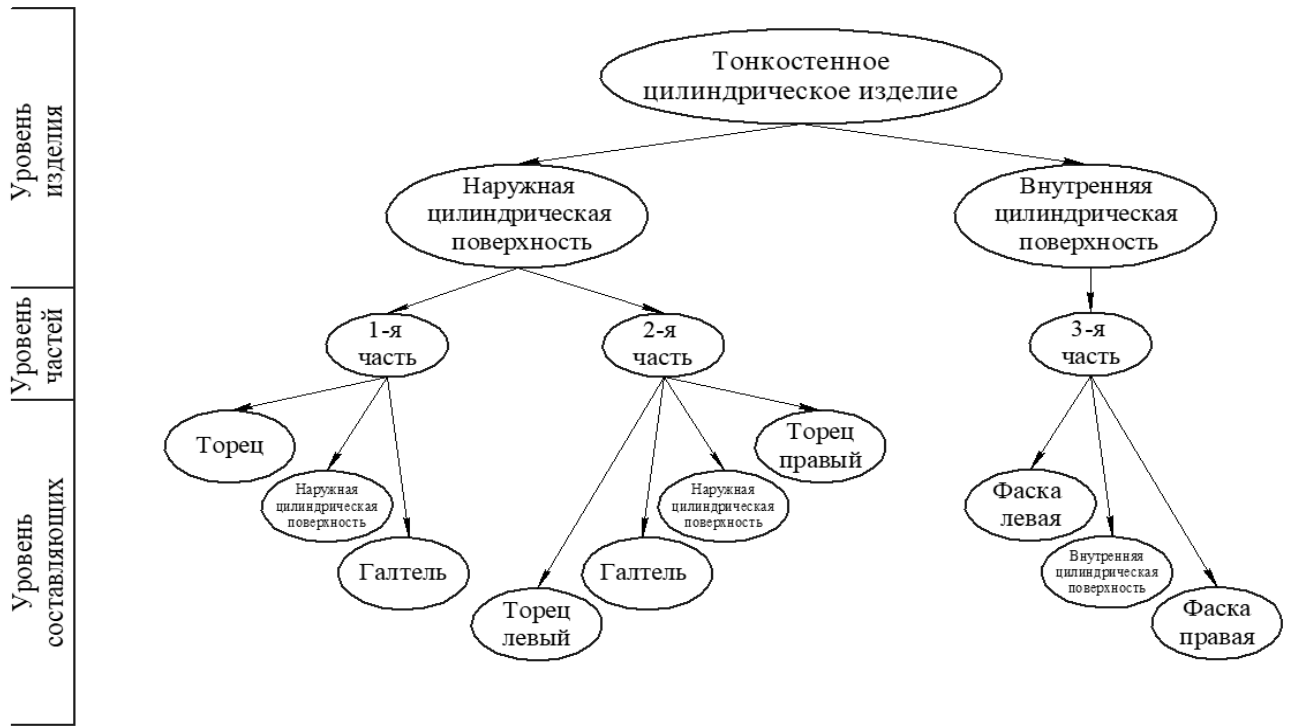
Уровень изделия

Уровень частей

Уровень составляющих

Тонкостенное цилиндрическое изделие

Наружная цилиндрическая поверхность

Внутренняя цилиндрическая поверхность

1-я часть

2-я часть

3-я часть

Торец

Наружная цилиндрическая поверхность

Галтель

Торец левый

Галтель

Наружная цилиндрическая поверхность

Торец правый

Фаска левая

Внутренняя цилиндрическая поверхность

Фаска правая